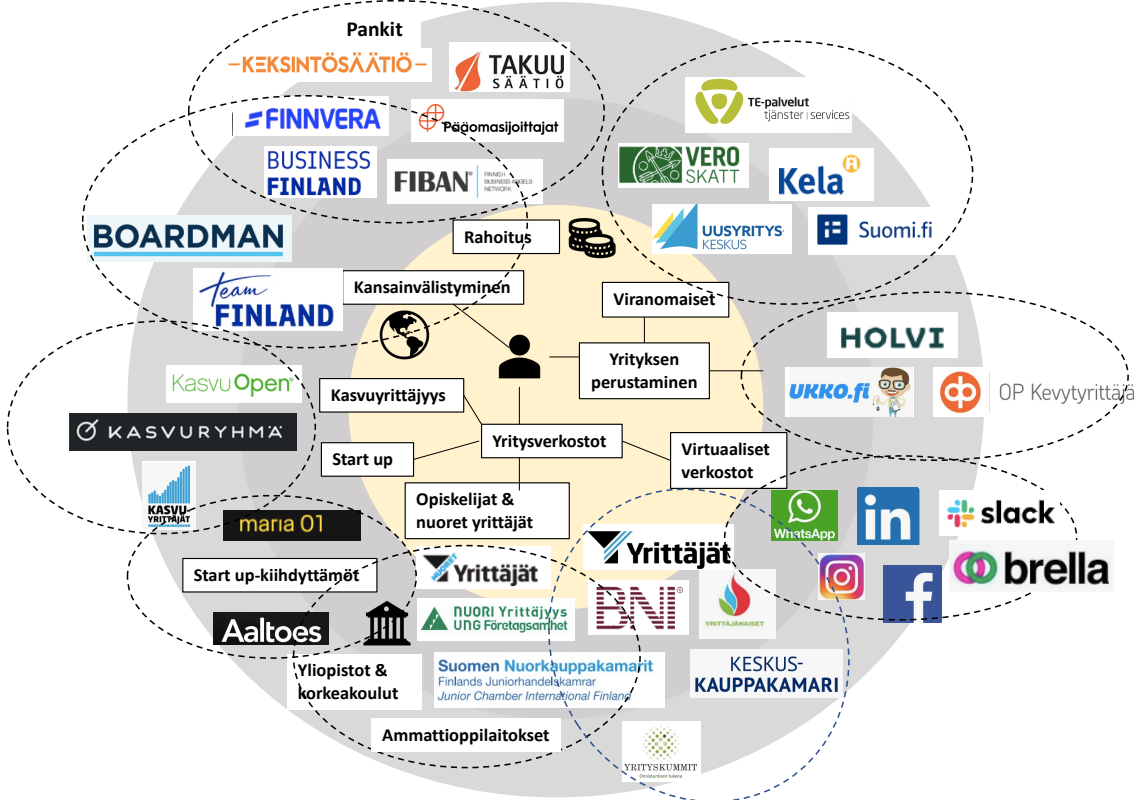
Pankit

KEKSINTÖSÄÄTIÖ

TAKUU SÄÄTIÖ

FINNVERA

Pääomasijoittajat

BUSINESS FINLAND

FIBAN FINNISH BUSINESS ANGELS NETWORK

BOARDMAN

Team FINLAND

TE-palvelut tjänster | services

VERO SKATT

Kela

UUSYRITYSKESKUS

Suomi.fi

Rahoitus

Kansainvälistyminen

Viranomaiset

Yrityksen perustaminen

HOLVI

UKKO.fi

OP Kevytyrittäjä

KasvuOpen

KASVURYHMÄ

Kasvuyrittäjyys

Start up

Yritysverkostot

Virtuaaliset verkostot

KASVU YRITTÄJÄT

maria 01

Opiskelijat & nuoret yrittäjät

WhatsApp

in

slack

brella

Start up-kiihdyttämöt

Yrittäjät

Yrittäjät

BNI

YRITTÄJÄNAISET

Aaltoes

NUORI Yrittäjyys UNG Företagsamhet

Yliopistot & korkeakoulut

Suomen Nuorkauppakamarit Finlands Juniorhandelskamrar Junior Chamber International Finland

KESKUS-KAUPPAKAMARI

Ammattioppilaitokset

YRITYSKUMMIT